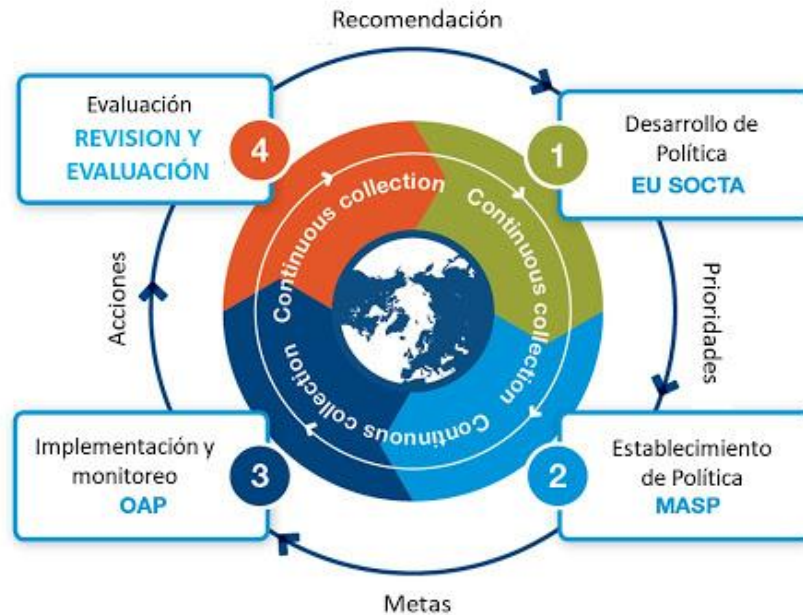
Recomendación

Evaluación
REVISION Y EVALUACIÓN

4

1

Desarrollo de Política
EU SOCTA

Prioridades

Acciones

Continuous collection

Continuous collection

Continuous collection

Continuous collection

Implementación y monitoreo
OAP

3

2

Establecimiento de Política
MASP

Metas